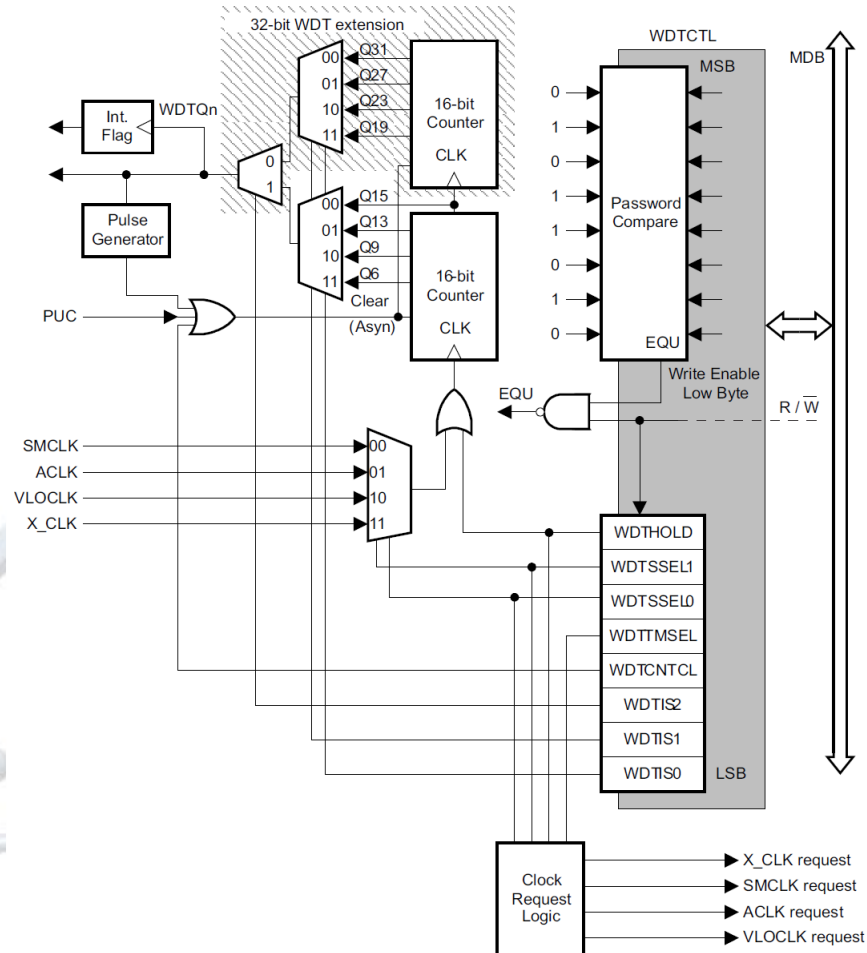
32-bit WDT extension

WDTCTL

MDB

MSB

Int. Flag

WDTQn

00
01
10
11

Q31
Q27
Q23
Q19

16-bit Counter

CLK

0
1

0
1
0
1
1
0
1
0

Password Compare

EQU

Pulse Generator

00
01
10
11

Q15
Q13
Q9
Q6

Clear

(Asyn)

16-bit Counter

CLK

PUC

Write Enable Low Byte

EQU

R / $\overline{W}$

SMCLK
ACLK
VLOCLK
X_CLK

00
01
10
11

WDTHOLD
WDTSSEL1
WDTSSEL0
WDTTMSEL
WDTCNTCL
WDTIS2
WDTIS1
WDTIS0

LSB

Clock Request Logic

X_CLK request
SMCLK request
ACLK request
VLOCLK request